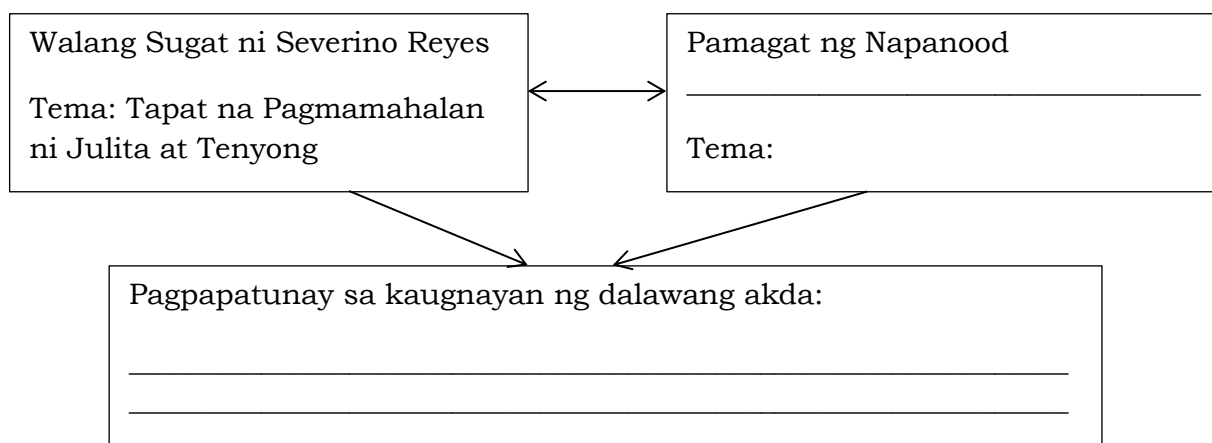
Walang Sugat ni Severino Reyes

Tema: Tapat na Pagmamahalan ni Julita at Tenyong

Pamagat ng Napanood

___________________________

Tema:

Pagpapatunay sa kaugnayan ng dalawang akda:

_____________________________________________

_____________________________________________